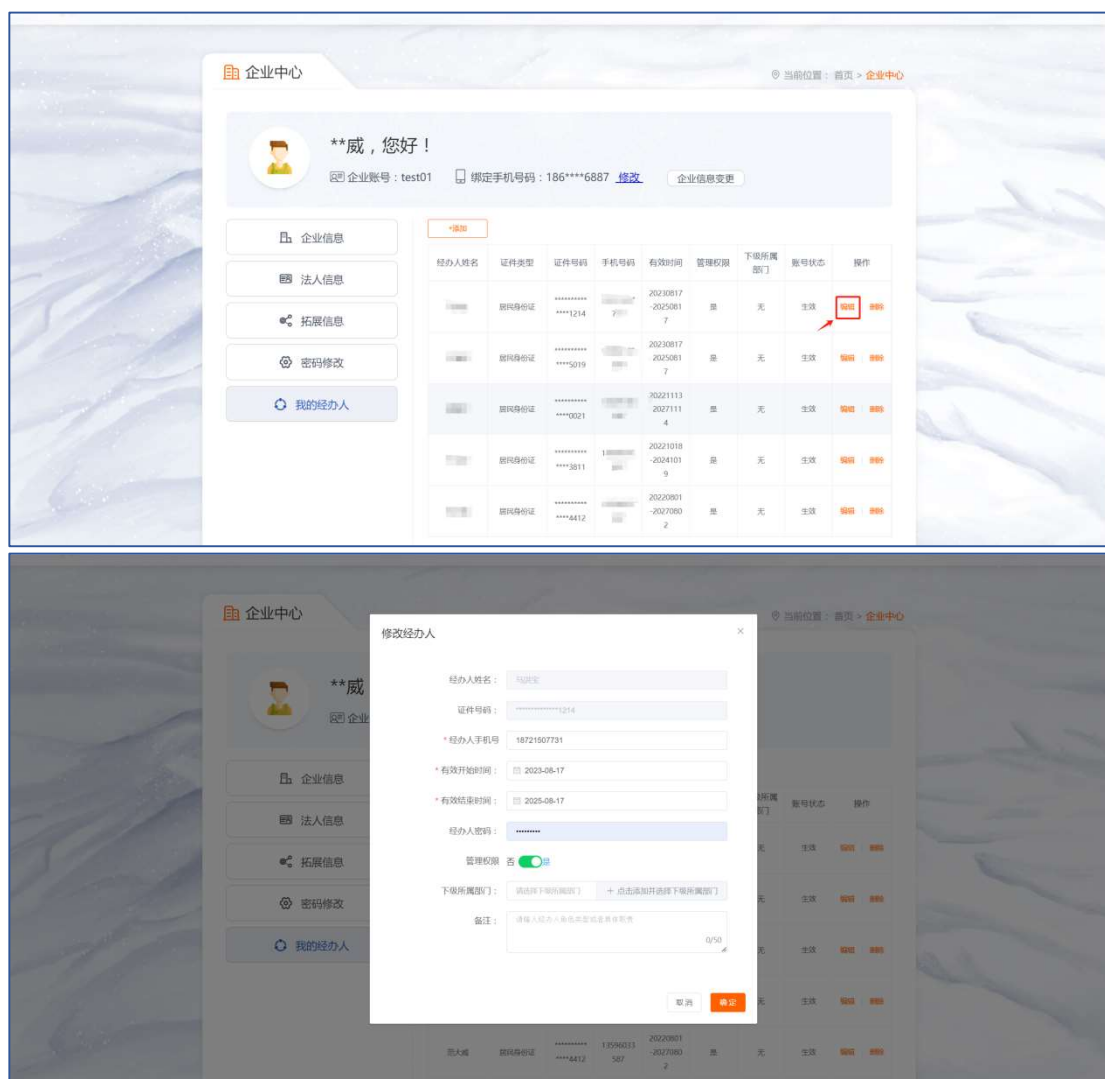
企业中心

当前位置：首页 > 企业中心

**威，您好！

企业账号：test01　绑定手机号码：186****6887 修改　企业信息变更

企业信息
法人信息
拓展信息
密码修改
我的经办人

+添加

| 经办人姓名 | 证件类型 | 证件号码 | 手机号码 | 有效时间 | 管理权限 | 下级所属部门 | 账号状态 | 操作 |
|---|---|---|---|---|---|---|---|---|
| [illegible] | 居民身份证 | **************1214 | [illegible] | 20230817-20250817 | 是 | 无 | 生效 | 编辑 删除 |
| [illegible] | 居民身份证 | **************5019 | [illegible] | 20230817-20250817 | 是 | 无 | 生效 | 编辑 删除 |
| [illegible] | 居民身份证 | **************0021 | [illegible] | 20221113-20271114 | 是 | 无 | 生效 | 编辑 删除 |
| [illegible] | 居民身份证 | **************3811 | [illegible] | 20221018-20241019 | 是 | 无 | 生效 | 编辑 删除 |
| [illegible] | 居民身份证 | **************4412 | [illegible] | 20220801-20270802 | 是 | 无 | 生效 | 编辑 删除 |

企业中心

当前位置：首页 > 企业中心

**威

企业

企业信息
法人信息
拓展信息
密码修改
我的经办人

修改经办人

经办人姓名：马洪宝
证件号码：**************1214
* 经办人手机号 18721507731
* 有效开始时间：2023-08-17
* 有效结束时间：2025-08-17
经办人密码：••••••••••
管理权限 否 是
下级所属部门：请选择下级所属部门　+ 点击添加并选择下级所属部门
备注：请输入经办人备注类型或者具体职责
0/50

取消　确定

下级所属部门　账号状态　操作
无 生效 编辑 删除
无 生效 编辑 删除
无 生效 编辑 删除
无 生效 编辑 删除

贾大威　居民身份证　**************4412　13596033587　20220801-20270802　是　无　生效　编辑　删除